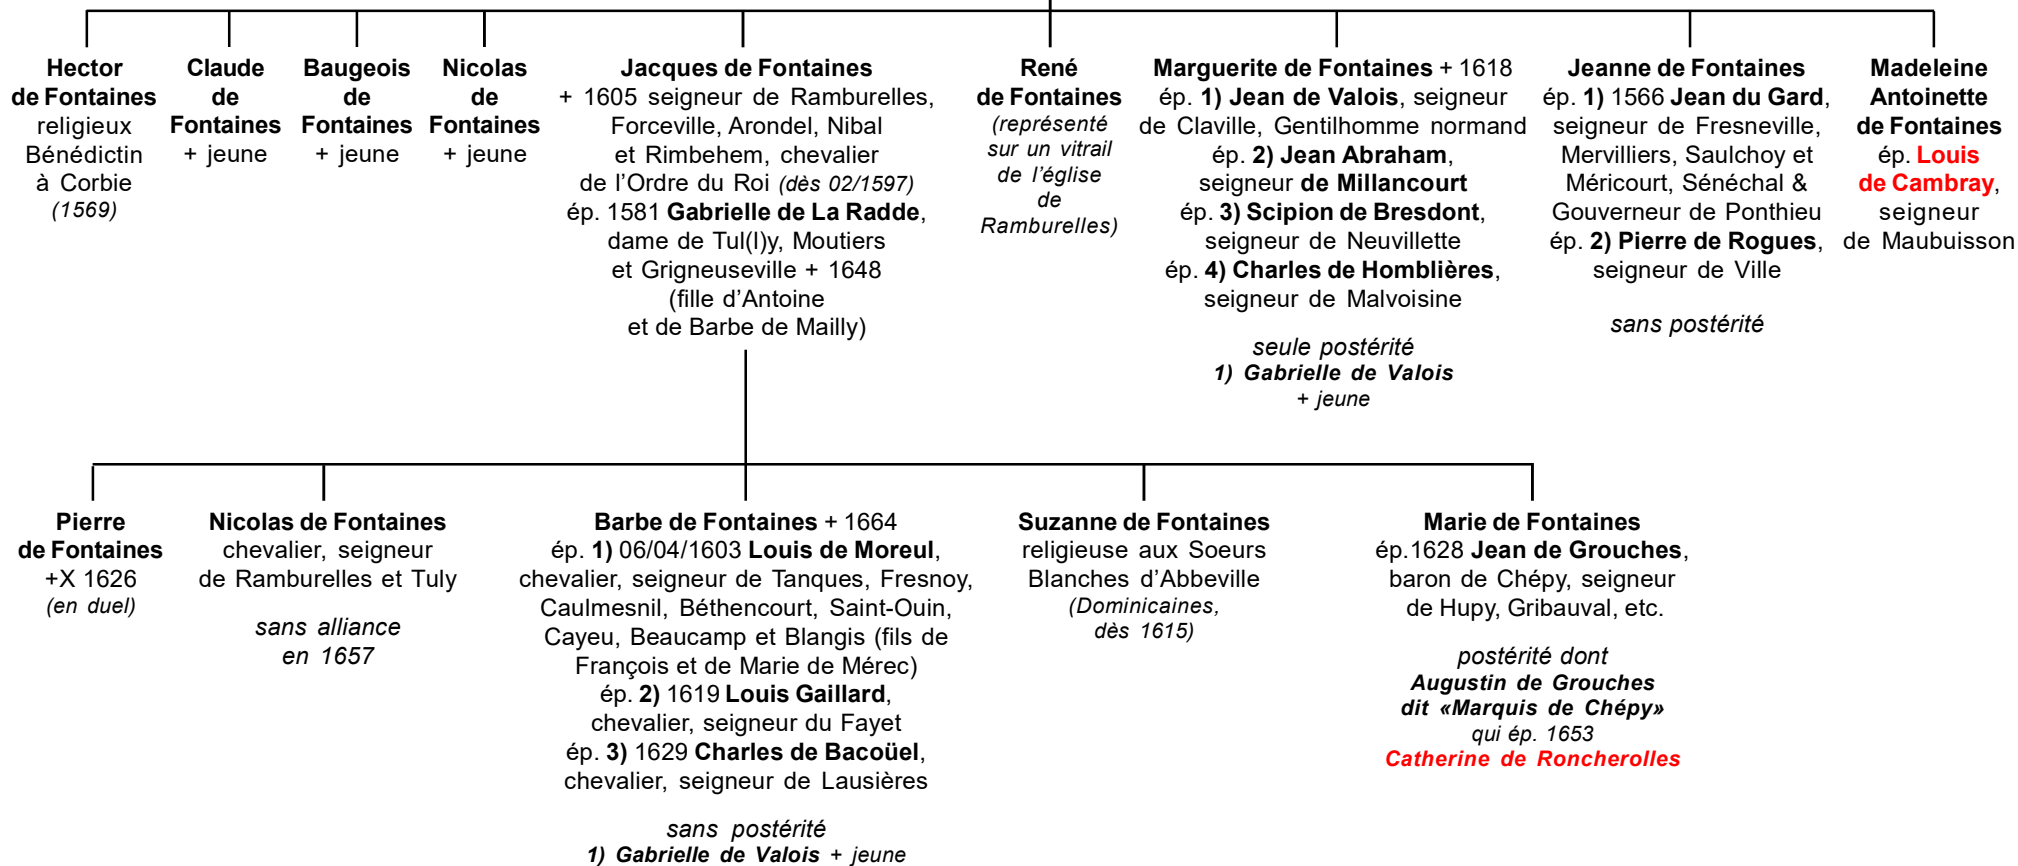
Hector de Fontaines
religieux Bénédictin à Corbie
(1569)

Claude de Fontaines
+ jeune

Baugeois de Fontaines
+ jeune

Nicolas de Fontaines
+ jeune

Jacques de Fontaines
+ 1605 seigneur de Ramburelles, Forceville, Arondel, Nibal et Rimbehem, chevalier de l'Ordre du Roi (dès 02/1597)
ép. 1581 Gabrielle de La Radde, dame de Tul(l)y, Moutiers et Grigneuseville + 1648 (fille d'Antoine et de Barbe de Mailly)

René de Fontaines
(représenté sur un vitrail de l'église de Ramburelles)

Marguerite de Fontaines + 1618
ép. 1) Jean de Valois, seigneur de Claville, Gentilhomme normand
ép. 2) Jean Abraham, seigneur de Millancourt
ép. 3) Scipion de Bresdont, seigneur de Neuvillette
ép. 4) Charles de Homblières, seigneur de Malvoisine

seule postérité
1) Gabrielle de Valois
+ jeune

Jeanne de Fontaines
ép. 1) 1566 Jean du Gard, seigneur de Fresneville, Mervilliers, Saulchoy et Méricourt, Sénéchal & Gouverneur de Ponthieu
ép. 2) Pierre de Rogues, seigneur de Ville

sans postérité

Madeleine Antoinette de Fontaines
ép. Louis de Cambray, seigneur de Maubuisson

Pierre de Fontaines
+X 1626
(en duel)

Nicolas de Fontaines
chevalier, seigneur de Ramburelles et Tuly

sans alliance en 1657

Barbe de Fontaines + 1664
ép. 1) 06/04/1603 Louis de Moreul, chevalier, seigneur de Tanques, Fresnoy, Caulmesnil, Béthencourt, Saint-Ouin, Cayeu, Beaucamp et Blangis (fils de François et de Marie de Mérec)
ép. 2) 1619 Louis Gaillard, chevalier, seigneur du Fayet
ép. 3) 1629 Charles de Bacoüel, chevalier, seigneur de Lausières

sans postérité
1) Gabrielle de Valois + jeune

Suzanne de Fontaines
religieuse aux Soeurs Blanches d'Abbeville
(Dominicaines, dès 1615)

Marie de Fontaines
ép.1628 Jean de Grouches, baron de Chépy, seigneur de Hupy, Gribauval, etc.

postérité dont
Augustin de Grouches dit «Marquis de Chépy»
qui ép. 1653
Catherine de Roncherolles